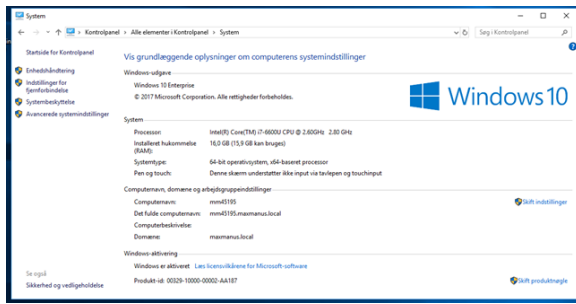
System

Kontrolpanel > Alle elementer i Kontrolpanel > System

Søg i Kontrolpanel

Startside for Kontrolpanel

Enhedshåndtering

Indstillinger for fjernforbindelse

Systembeskyttelse

Avancerede systemindstillinger

Vis grundlæggende oplysninger om computerens systemindstillinger

Windows-udgave

Windows 10 Enterprise

© 2017 Microsoft Corporation. Alle rettigheder forbeholdes.

Windows 10

System

| Processor: | Intel(R) Core(TM) i7-6600U CPU @ 2.60GHz 2.80 GHz |
|---|---|
| Installeret hukommelse (RAM): | 16,0 GB (15,9 GB kan bruges) |
| Systemtype: | 64-bit operativsystem, x64-baseret processor |
| Pen og touch: | Denne skærm understøtter ikke input via tavlepen og touchinput |

Computernavn, domæne og arbejdsgruppeindstillinger

| Computernavn: | mm45195 |
|---|---|
| Det fulde computernavn: | mm45195.maxmanus.local |
| Computerbeskrivelse: | |
| Domæne: | maxmanus.local |

Skift indstillinger

Windows-aktivering

Windows er aktiveret Læs licensvilkårene for Microsoft-software

Produkt-id: 00329-10000-00002-AA187

Skift produktnøgle

Se også

Sikkerhed og vedligeholdelse